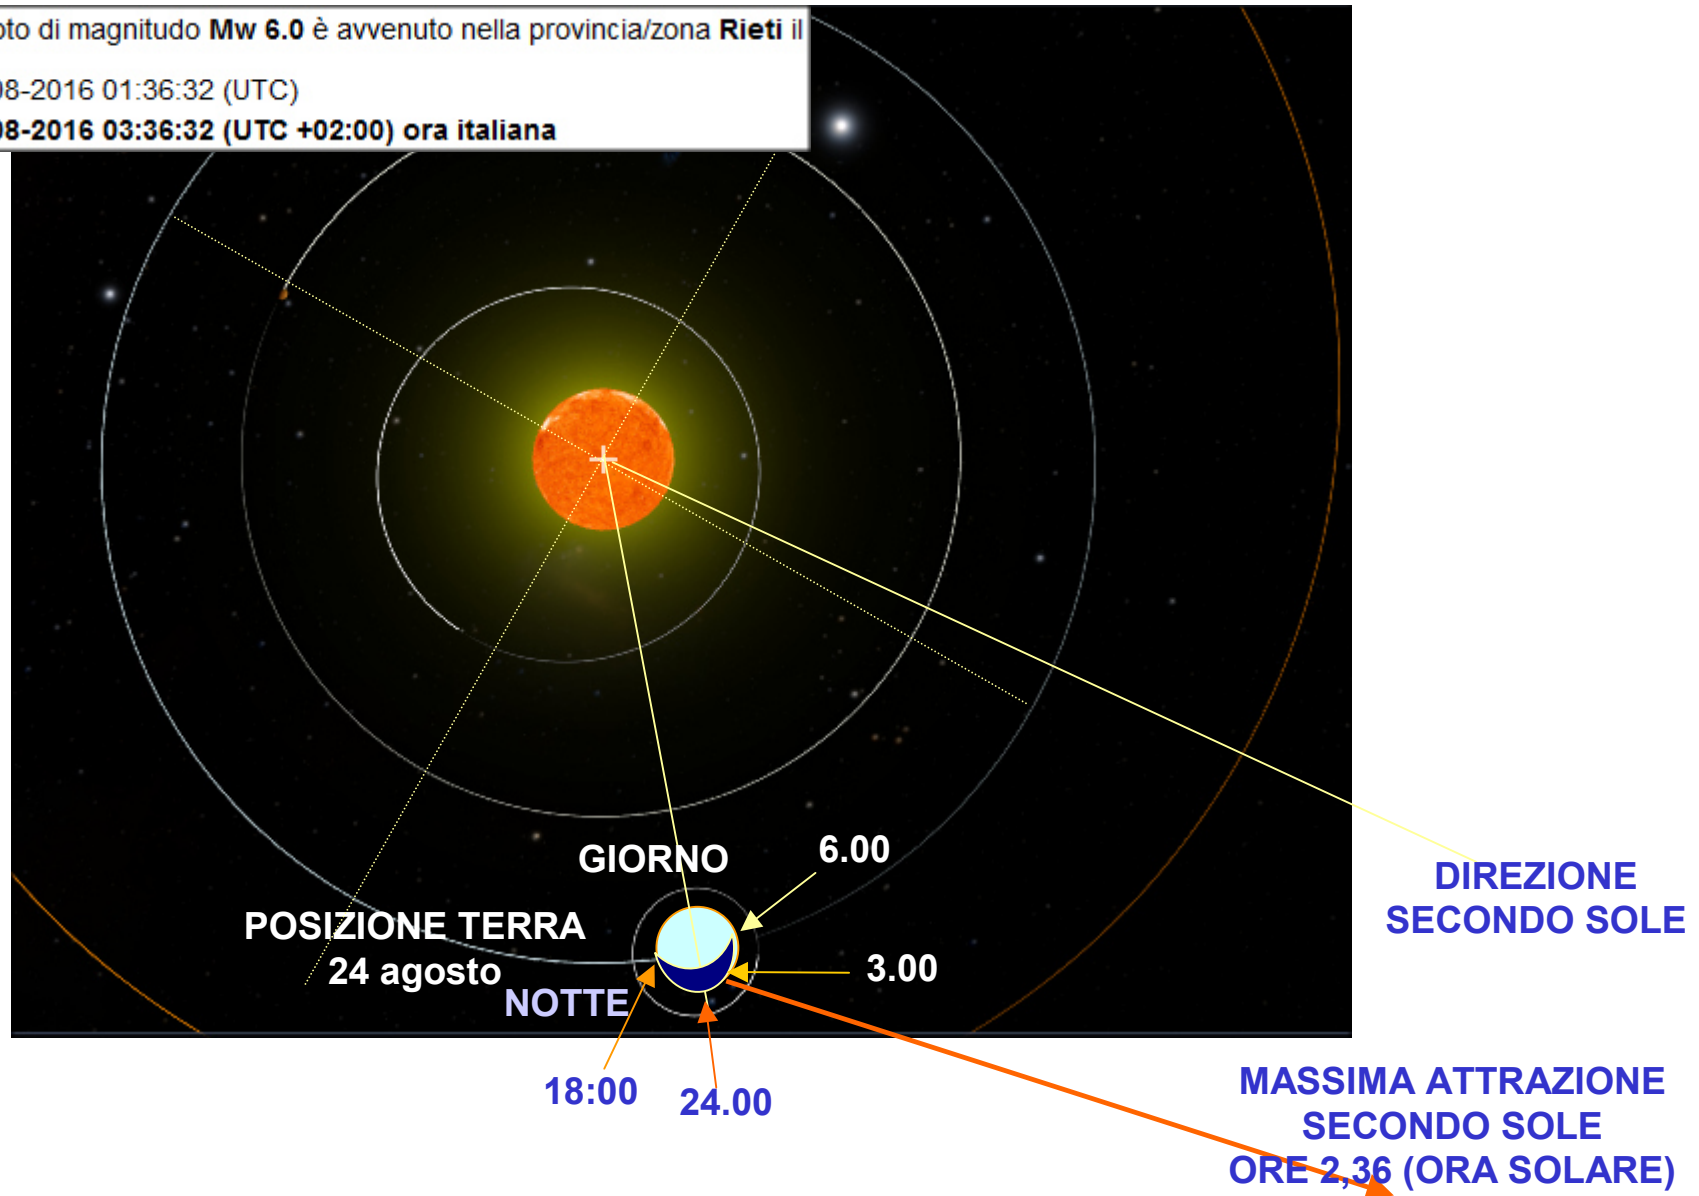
oto di magnitudo **Mw 6.0** è avvenuto nella provincia/zona **Rieti** il

08-2016 01:36:32 (UTC)

08-2016 03:36:32 (UTC +02:00) ora italiana

GIORNO

6.00

POSIZIONE TERRA
24 agosto

NOTTE

3.00

18:00

24.00

DIREZIONE
SECONDO SOLE

MASSIMA ATTRAZIONE
SECONDO SOLE
ORE 2,36 (ORA SOLARE)